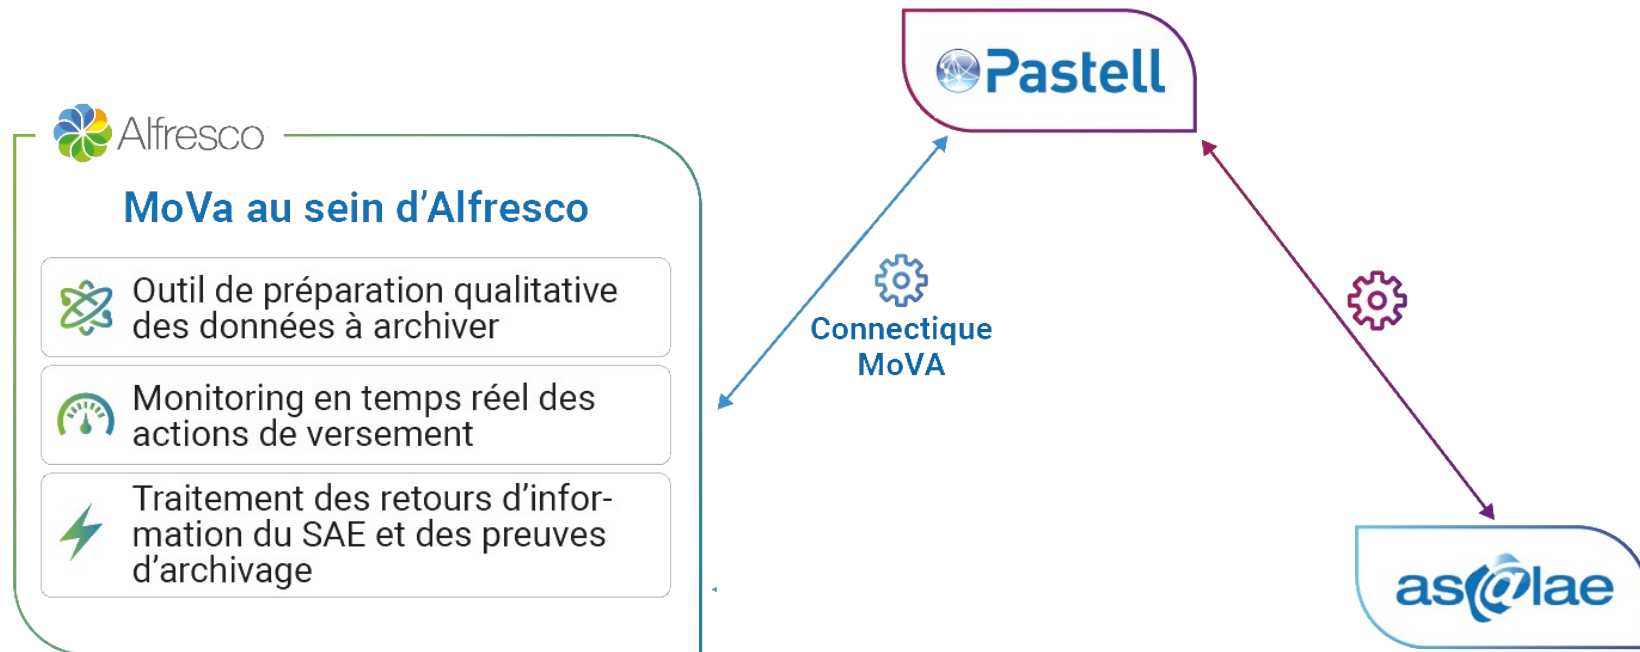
Pastell

Alfresco

MoVa au sein d'Alfresco

Outil de préparation qualitative des données à archiver

Monitoring en temps réel des actions de versement

Traitement des retours d'information du SAE et des preuves d'archivage

Connectique MoVA

as@lae